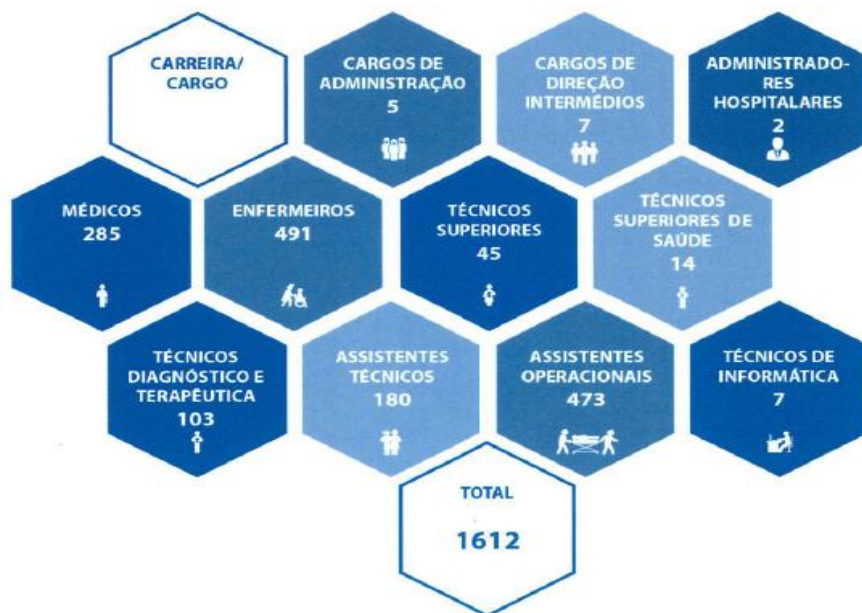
CARREIRA/ CARGO

CARGOS DE ADMINISTRAÇÃO
5

CARGOS DE DIREÇÃO INTERMÉDIOS
7

ADMINISTRADORES HOSPITALARES
2

MÉDICOS
285

ENFERMEIROS
491

TÉCNICOS SUPERIORES
45

TÉCNICOS SUPERIORES DE SAÚDE
14

TÉCNICOS DIAGNÓSTICO E TERAPÊUTICA
103

ASSISTENTES TÉCNICOS
180

ASSISTENTES OPERACIONAIS
473

TÉCNICOS DE INFORMÁTICA
7

TOTAL

1612